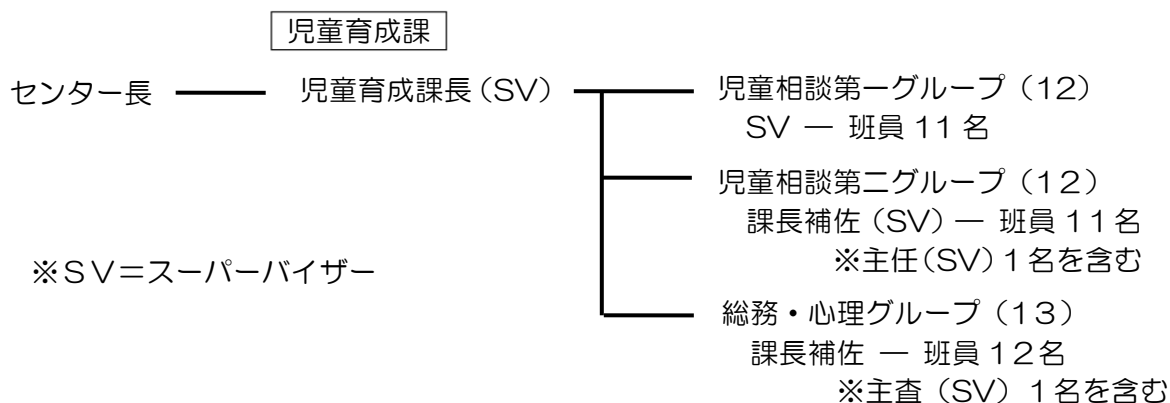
児童育成課

センター長 ――― 児童育成課長（SV）

児童相談第一グループ（12）
SV ― 班員 11 名

児童相談第二グループ（12）
課長補佐（SV）― 班員 11名
※主任(SV) 1名を含む

総務・心理グループ（13）
課長補佐 ― 班員 12名
※主査（SV）1名を含む

※SV=スーパーバイザー